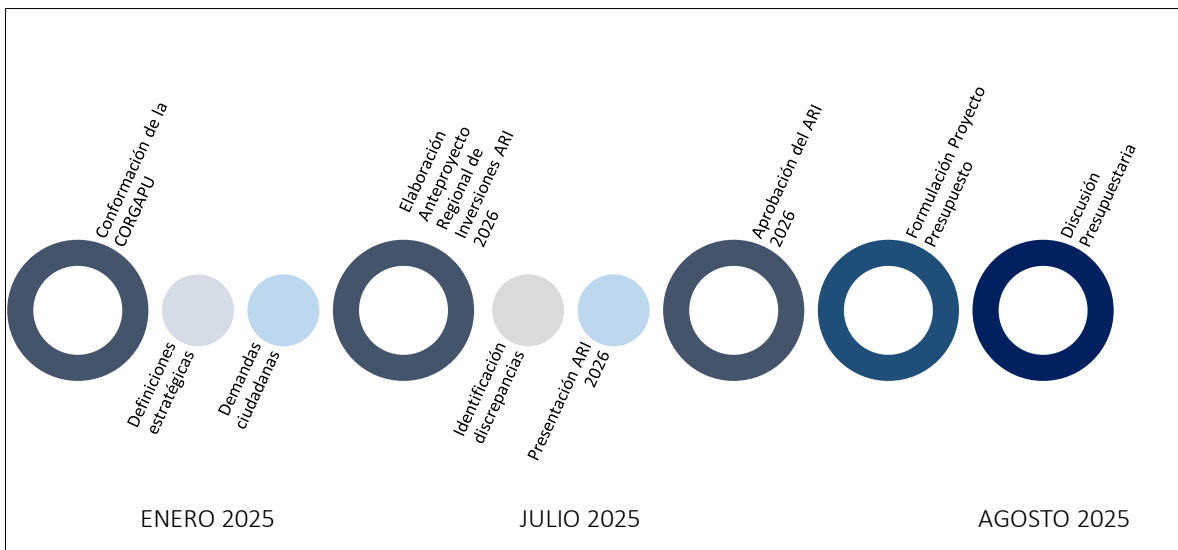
Conformación de la CORGAPU

Definiciones estratégicas

Demandas ciudadanas

Elaboración Anteproyecto Regional de Inversiones ARI 2026

Identificación discrepancias

Presentación ARI 2026

Aprobación del ARI 2026

Formulación Proyecto Presupuesto

Discusión Presupuestaria

ENERO 2025

JULIO 2025

AGOSTO 2025